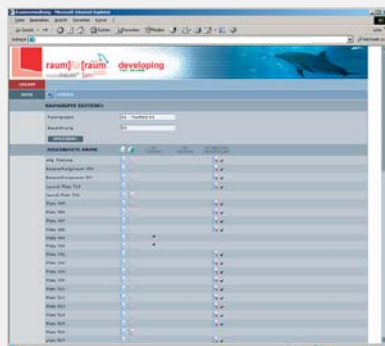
raum für raum

developing

RAUMGRUPPE EDITIEREN

Raumgruppe

Bezeichnung

ZUGEORDNETE RÄUME

allg. Planung

Besprechungsraum 204

Besprechungsraum 301

Launch Platz 718

Launch Platz 720

Platz 305

Platz 306

Platz 307

Platz 308

Platz 309

Platz 310

Platz 311

Platz 312

Platz 313

Platz 314

Platz 315

Platz 316

Platz 317

Platz 318

Platz 319

Platz 320

Platz 321

Platz 322

Platz 323